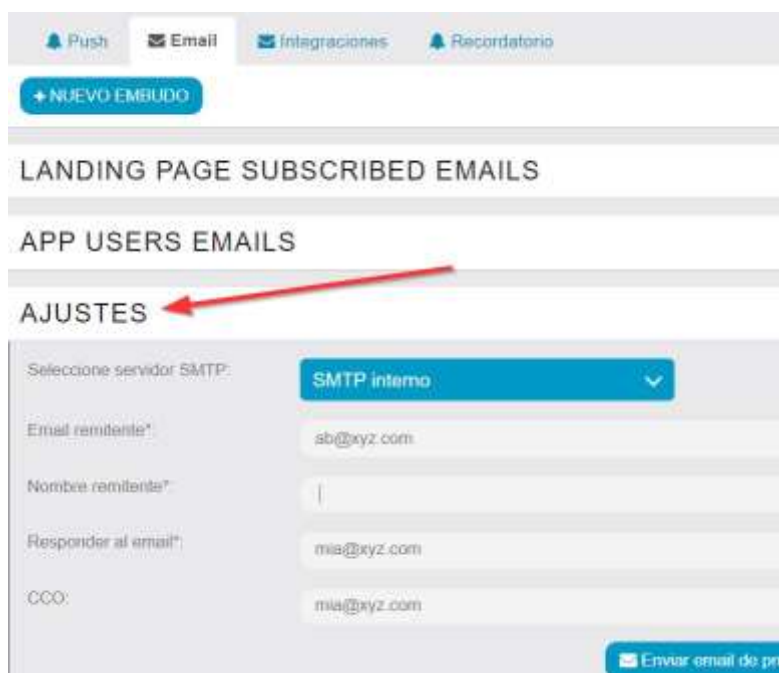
Push Email Integraciones Recordatorio

+ NUEVO EMBUDO

LANDING PAGE SUBSCRIBED EMAILS

APP USERS EMAILS

AJUSTES

Seleccione servidor SMTP: SMTP interno

Email remitente*: ab@xyz.com

Nombre remitente*:

Responder al email*: mia@xyz.com

CCO: mia@xyz.com

Enviar email de pr